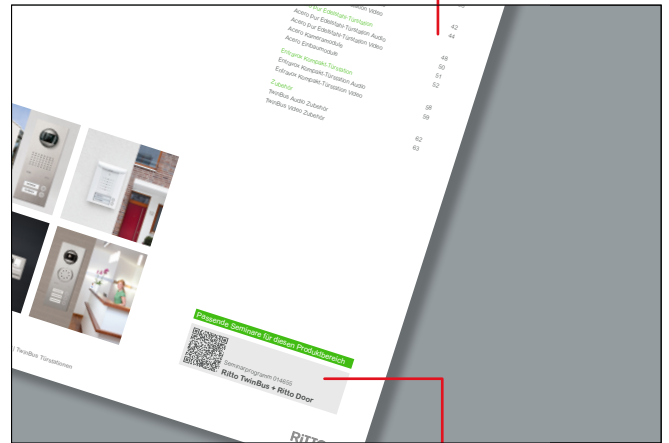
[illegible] Video

Acero Pur Edelstahl-Türstation

Acero Pur Edelstahl-Türstation Audio

Acero Pur Edelstahl-Türstation Video

Acero Kameramodule

Acero Einbaumodule

Entravox Kompakt-Türstation

Entravox Kompakt-Türstation Audio

Entravox Kompakt-Türstation Video

Zubehör

TwinBus Audio Zubehör

TwinBus Video Zubehör

42
44

48
50
51
52

58
59

62
63

Passende Seminare für diesen Produktbereich

Seminarprogramm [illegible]

Ritto TwinBus + Ritto Door

| TwinBus Türstationen

RITTO